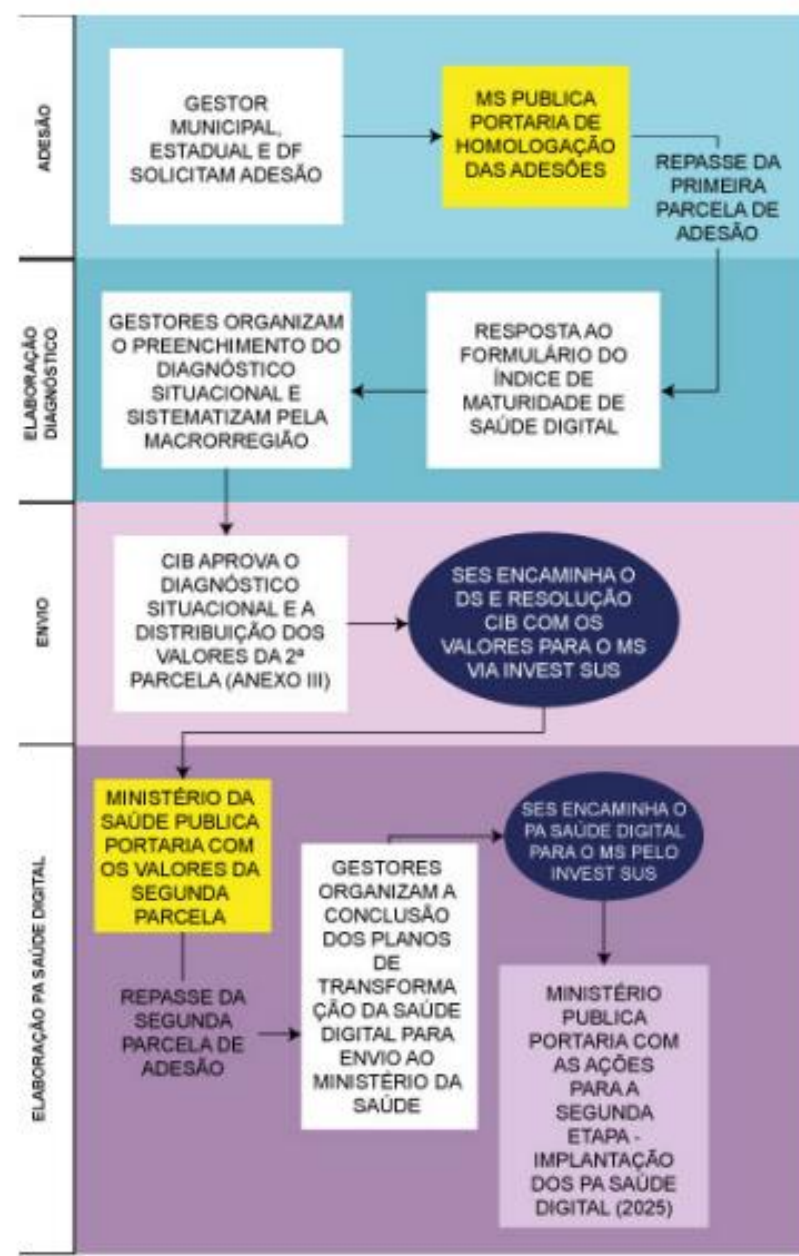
ADESÃO

GESTOR MUNICIPAL, ESTADUAL E DF SOLICITAM ADESÃO

MS PUBLICA PORTARIA DE HOMOLOGAÇÃO DAS ADESÕES

REPASSE DA PRIMEIRA PARCELA DE ADESÃO

ELABORAÇÃO DIAGNÓSTICO

RESPOSTA AO FORMULÁRIO DO ÍNDICE DE MATURIDADE DE SAÚDE DIGITAL

GESTORES ORGANIZAM O PREENCHIMENTO DO DIAGNÓSTICO SITUACIONAL E SISTEMATIZAM PELA MACRORREGIÃO

ENVIO

CIB APROVA O DIAGNÓSTICO SITUACIONAL E A DISTRIBUIÇÃO DOS VALORES DA 2ª PARCELA (ANEXO III)

SES ENCAMINHA O DS E RESOLUÇÃO CIB COM OS VALORES PARA O MS VIA INVEST SUS

ELABORAÇÃO PA SAÚDE DIGITAL

MINISTÉRIO DA SAÚDE PUBLICA PORTARIA COM OS VALORES DA SEGUNDA PARCELA

REPASSE DA SEGUNDA PARCELA DE ADESÃO

GESTORES ORGANIZAM A CONCLUSÃO DOS PLANOS DE TRANSFORMAÇÃO DA SAÚDE DIGITAL PARA ENVIO AO MINISTÉRIO DA SAÚDE

SES ENCAMINHA O PA SAÚDE DIGITAL PARA O MS PELO INVEST SUS

MINISTÉRIO PUBLICA PORTARIA COM AS AÇÕES PARA A SEGUNDA ETAPA - IMPLANTAÇÃO DOS PA SAÚDE DIGITAL (2025)